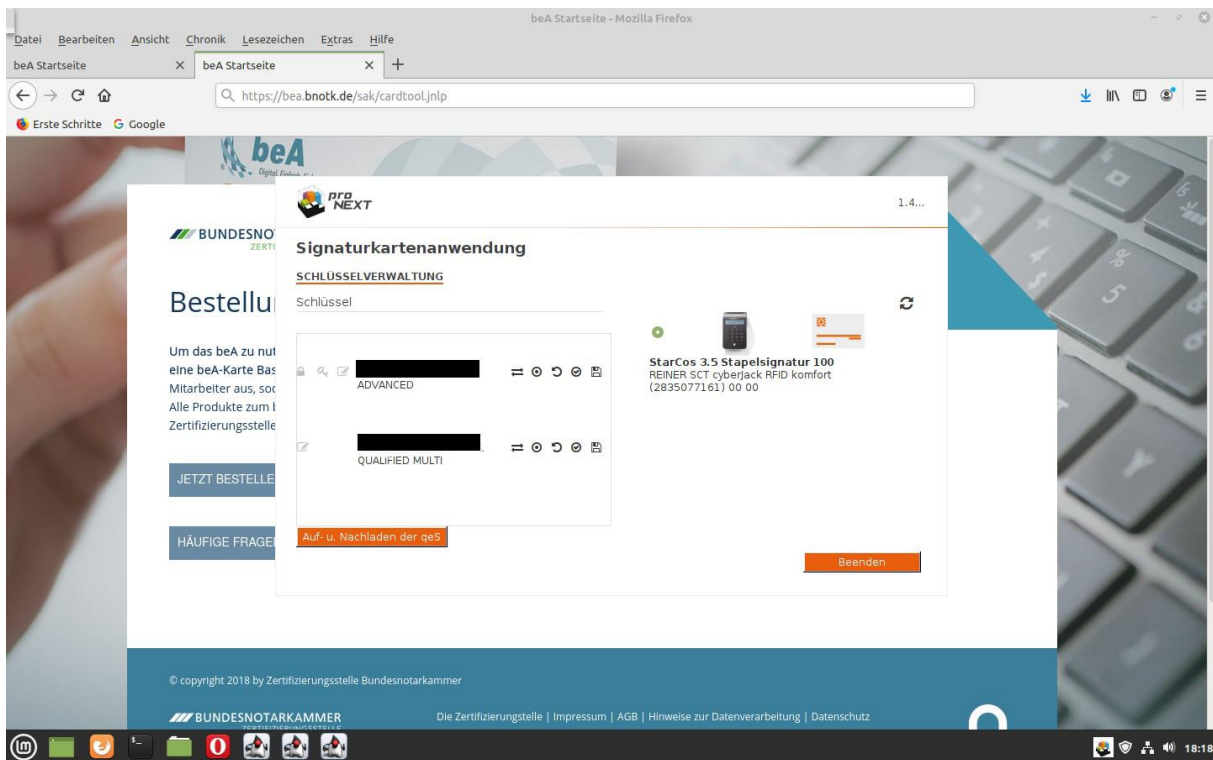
beA Startseite - Mozilla Firefox

Datei Bearbeiten Ansicht Chronik Lesezeichen Extras Hilfe

beA Startseite
beA Startseite

https://bea.bnotk.de/sak/cardtool.jnlp

Erste Schritte Google

beA

BUNDESNOT
ZERTI

Bestellu

Um das beA zu nut
eine beA-Karte Bas
Mitarbeiter aus, soc
Alle Produkte zum l
Zertifizierungsstelle

JETZT BESTELLE

HÄUFIGE FRAGE

pro NEXT

1.4...

Signaturkartenanwendung

SCHLÜSSELVERWALTUNG

Schlüssel

ADVANCED

QUALIFIED MULTI

Auf- u. Nachladen der qeS

StarCos 3.5 Stapelsignatur 100
REINER SCT cyberJack RFID komfort
(2835077161) 00 00

Beenden

© copyright 2018 by Zertifizierungsstelle Bundesnotarkammer

BUNDESNOTARKAMMER

Die Zertifizierungsstelle | Impressum | AGB | Hinweise zur Datenverarbeitung | Datenschutz

18:18